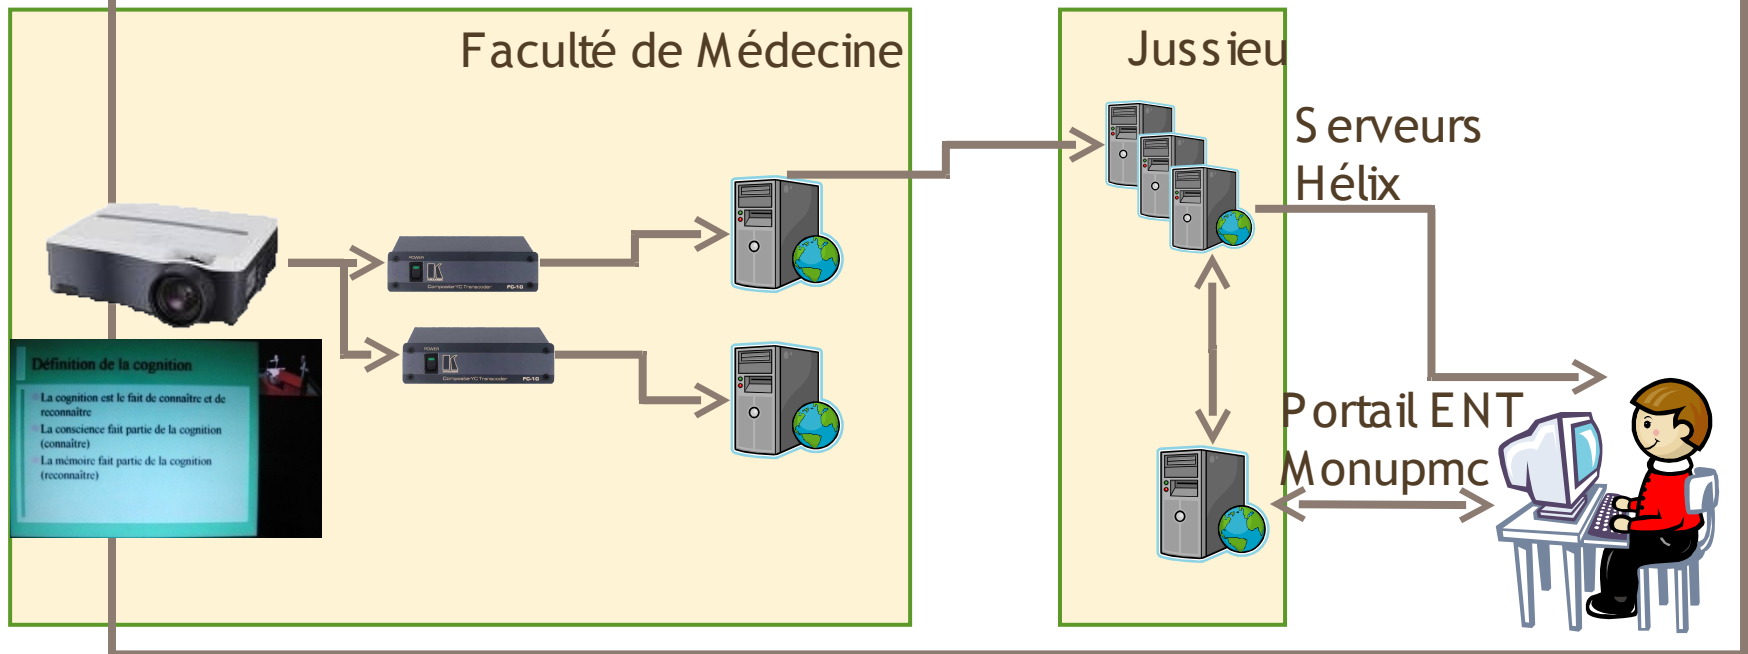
Faculté de Médecine

Jussieu

Serveurs Hélix

Portail ENT Monupmc

POWER
Composite/YC Transcoder FC-10

POWER
Composite/YC Transcoder FC-10

Définition de la cognition

La cognition est le fait de connaître et de reconnaître

La conscience fait partie de la cognition (connaître)

La mémoire fait partie de la cognition (reconnaître)